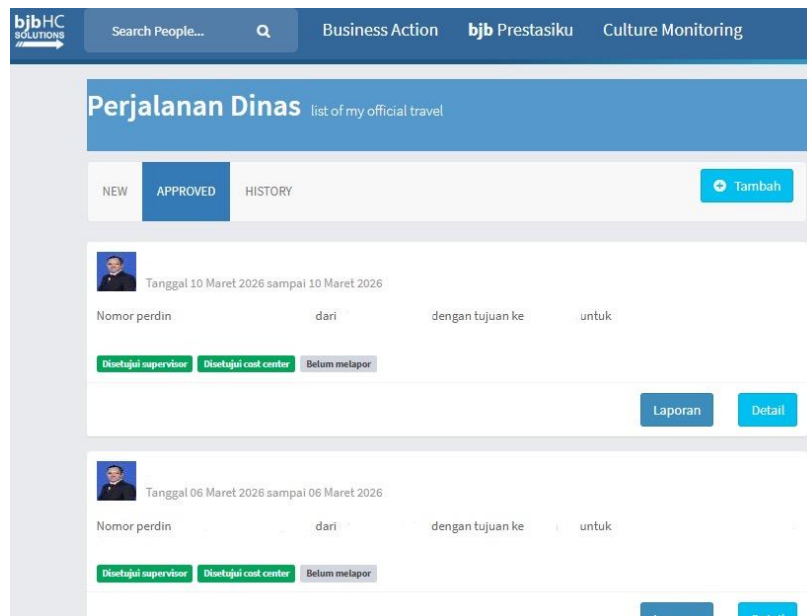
bjbHC SOLUTIONS

Search People...

Business Action

bjb Prestasiku

Culture Monitoring

Perjalanan Dinas list of my official travel

NEW

APPROVED

HISTORY

Tambah

Tanggal 10 Maret 2026 sampai 10 Maret 2026

Nomor perdin dari dengan tujuan ke untuk

Disetujui supervisor Disetujui cost center Belum melapor

Laporan

Detail

Tanggal 06 Maret 2026 sampai 06 Maret 2026

Nomor perdin dari dengan tujuan ke untuk

Disetujui supervisor Disetujui cost center Belum melapor

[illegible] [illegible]